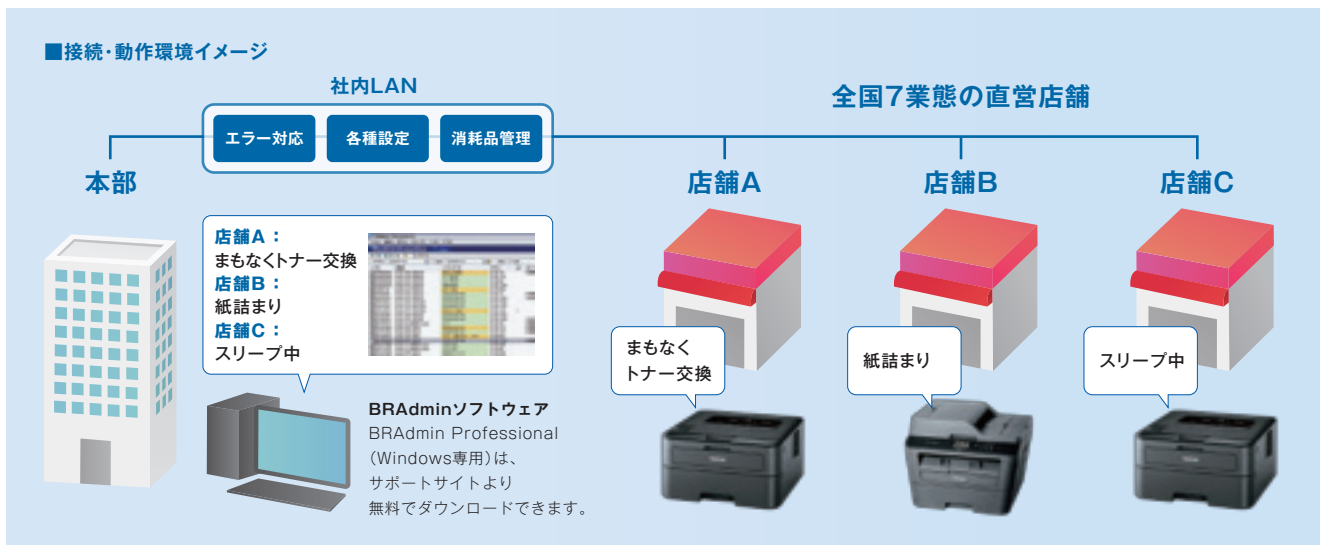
■接続・動作環境イメージ

社内LAN

エラー対応　各種設定　消耗品管理

全国7業態の直営店舗

本部

店舗A

店舗B

店舗C

店舗A：
まもなくトナー交換
店舗B：
紙詰まり
店舗C：
スリープ中

BRAdminソフトウェア
BRAdmin Professional（Windows専用）は、サポートサイトより無料でダウンロードできます。

まもなく
トナー交換

紙詰まり

スリープ中